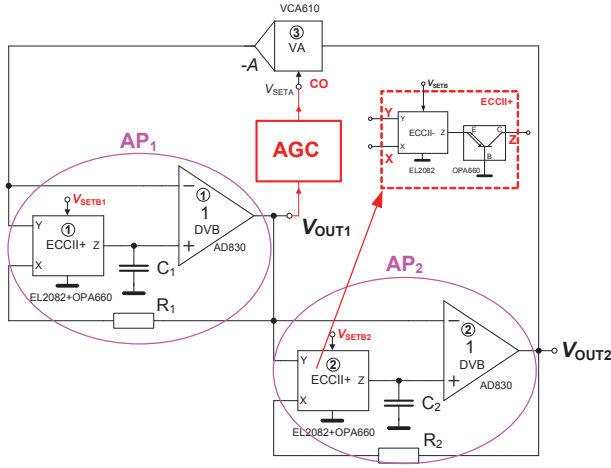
VCA610
③
VA
-A
$V_{SETA}$
CO
AGC
$AP_1$
$V_{SETB1}$
①
Y
ECCII+
Z
X
EL2082+OPA660
①
1
DVB
AD830
−
+
$C_1$
$R_1$
$V_{OUT1}$
$V_{SETB}$
Y
ECCII-
Z
X
EL2082
E
C
B
OPA660
ECCII+
Y
X
Z
$AP_2$
$V_{SETB2}$
②
Y
ECCII+
Z
X
EL2082+OPA660
②
1
DVB
AD830
−
+
$C_2$
$R_2$
$V_{OUT2}$